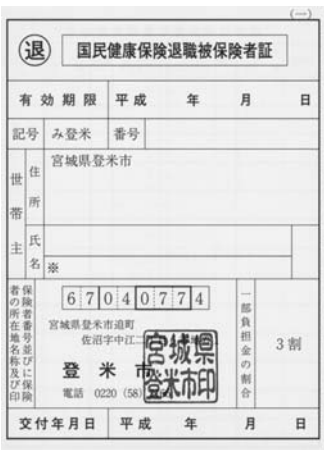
(一)

退 国民健康保険退職被保険者証

| 有効期限 | 平成　年　月　日 |
|---|---|
| 記号 | み登米 | 番号 | |

世帯主 住所 宮城県登米市

氏名 ※

保険者番号並びに保険者の所在地及び名称及び印

6 7 0 4 0 7 7 4

宮城県登米市迫町
佐沼字中江二

登米市

電話 0220 (58)

宮城県登米市印

一部負担金の割合 3割

| 交付年月日 | 平成　年　月　日 |
|---|---|